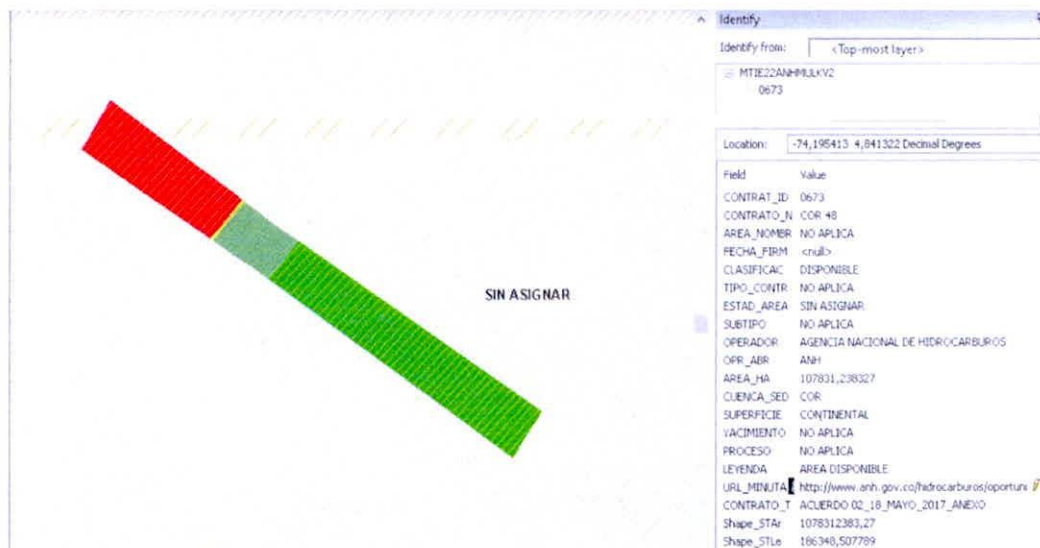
SIN ASIGNAR

Identify

Identify from: <Top-most layer>

MTIE22ANHMULKV2
0673

Location: -74,195413 4,841322 Decimal Degrees

| Field | Value |
|---|---|
| CONTRAT_ID | 0673 |
| CONTRATO_N | COR 48 |
| AREA_NOMBR | NO APLICA |
| FECHA_FIRM | <null> |
| CLASIFICAC | DISPONIBLE |
| TIPO_CONTR | NO APLICA |
| ESTAD_AREA | SIN ASIGNAR |
| SUBTIPO | NO APLICA |
| OPERADOR | AGENCIA NACIONAL DE HIDROCARBUROS |
| OPR_ABR | ANH |
| AREA_HA | 107831,238327 |
| CUENCA_SED | COR |
| SUPERFICIE | CONTINENTAL |
| YACIMIENTO | NO APLICA |
| PROCESO | NO APLICA |
| LEYENDA | AREA DISPONIBLE |
| URL_MINUTA | http://www.anh.gov.co/hidrocarburos/oportun |
| CONTRATO_T | ACUERDO 02_18_MAYO_2017_ANEXO |
| Shape_STAr | 1078312383,27 |
| Shape_STLe | 186348,507789 |